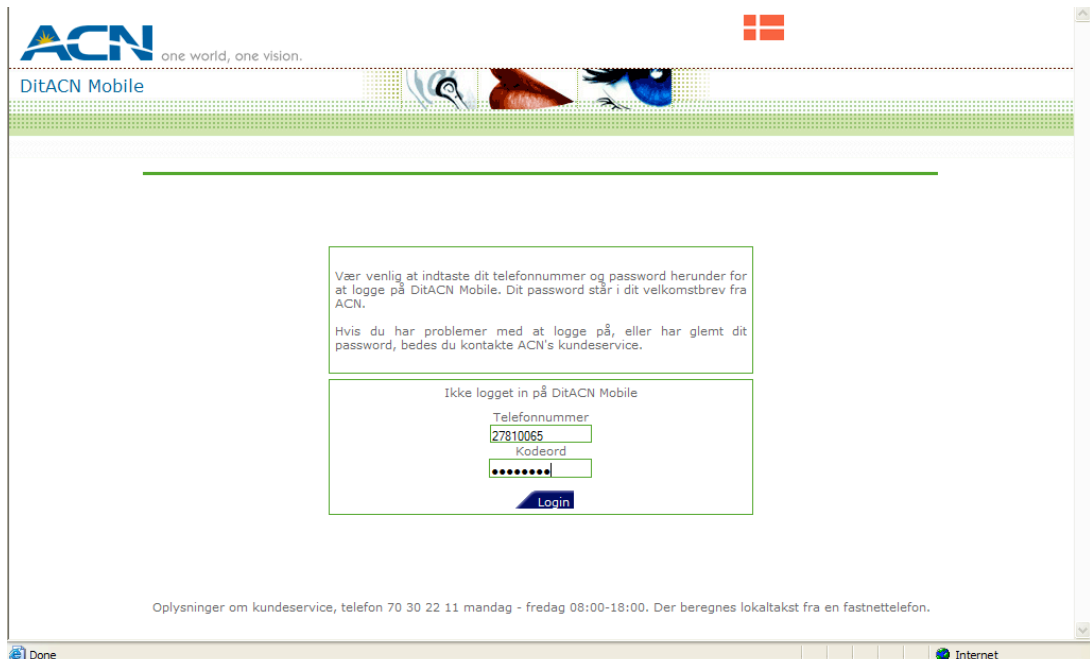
ACN one world, one vision.

DitACN Mobile

Vær venlig at indtaste dit telefonnummer og password herunder for at logge på DitACN Mobile. Dit password står i dit velkomstbrev fra ACN.

Hvis du har problemer med at logge på, eller har glemt dit password, bedes du kontakte ACN's kundeservice.

Ikke logget in på DitACN Mobile

Telefonnummer

27810065

Kodeord

••••••••

Login

Oplysninger om kundeservice, telefon 70 30 22 11 mandag - fredag 08:00-18:00. Der beregnes lokaltakst fra en fastnettelefon.

Done

Internet